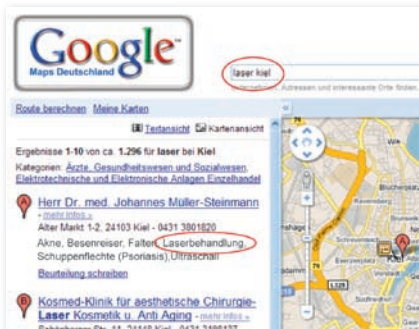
Google
Maps Deutschland

laser kiel
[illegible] Adressen und interessante Orte finden

Route berechnen Meine Karten

Textansicht Kartenansicht

Ergebnisse 1-10 von ca. 1.296 für laser bei Kiel
Kategorien: Ärzte, Gesundheitswesen und Sozialwesen, Elektrotechnische und Elektronische Anlagen Einzelhandel

A Herr Dr. med. Johannes Müller-Steinmann
- mehr Infos »
Alter Markt 1-2, 24103 Kiel - 0431 3801820
Akne, Besenreiser, Falten, Laserbehandlung, Schuppenflechte (Psoriasis), Ultraschall
Beurteilung schreiben

B Kosmed-Klinik für aesthetische Chirurgie-Laser Kosmetik u. Anti Aging - mehr Infos »
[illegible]

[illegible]